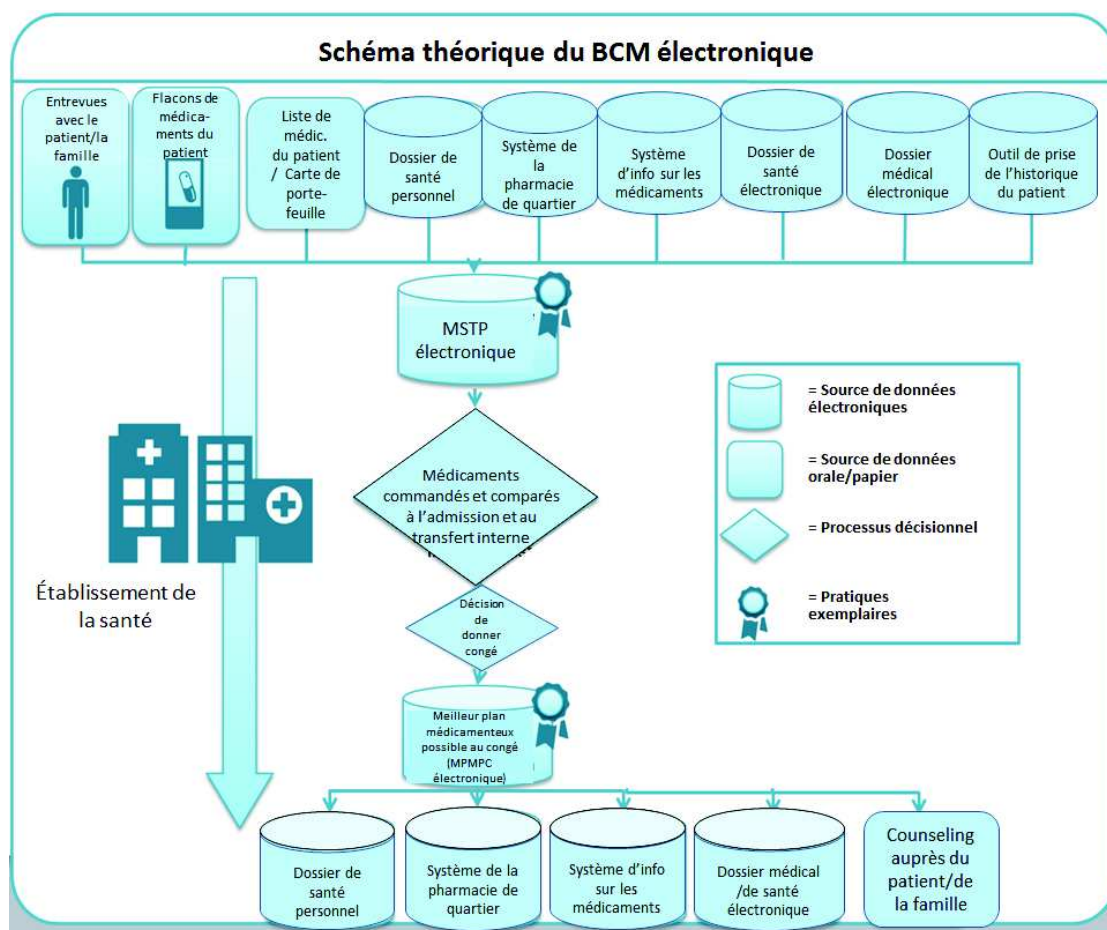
Schéma théorique du BCM électronique

Entrevues avec le patient/la famille

Flacons de médicaments du patient

Liste de médic. du patient / Carte de portefeuille

Dossier de santé personnel

Système de la pharmacie de quartier

Système d'info sur les médicaments

Dossier de santé électronique

Dossier médical électronique

Outil de prise de l'historique du patient

MSTP électronique

Médicaments commandés et comparés à l'admission et au transfert interne

Décision de donner congé

Meilleur plan médicamenteux possible au congé (MPMPC électronique)

Établissement de la santé

= Source de données électroniques

= Source de données orale/papier

= Processus décisionnel

= Pratiques exemplaires

Dossier de santé personnel

Système de la pharmacie de quartier

Système d'info sur les médicaments

Dossier médical /de santé électronique

Counseling auprès du patient/de la famille